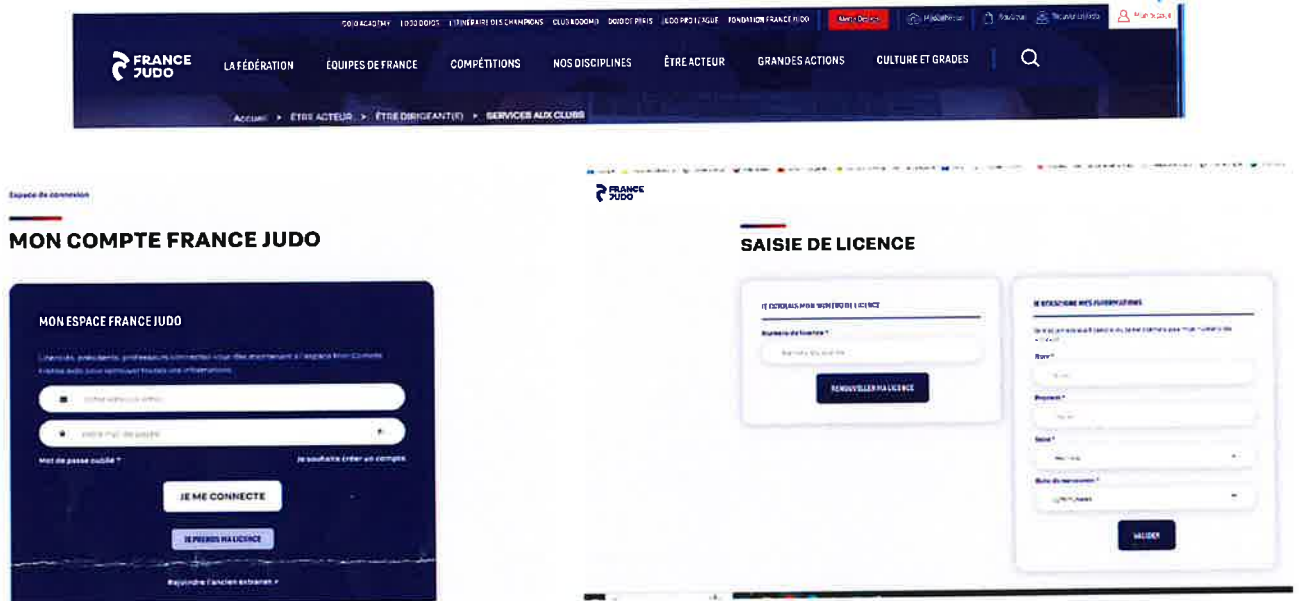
DOJO ACADEMY   1000 DOJOS   ITINÉRAIRE DES CHAMPIONS   CLUB RODOMO   DOJO DE PARIS   JUDO PRO LEAGUE   FONDATION FRANCE JUDO   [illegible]   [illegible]   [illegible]   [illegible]   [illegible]

FRANCE JUDO   LA FÉDÉRATION   ÉQUIPES DE FRANCE   COMPÉTITIONS   NOS DISCIPLINES   ÊTRE ACTEUR   GRANDES ACTIONS   CULTURE ET GRADES

Accueil > ÊTRE ACTEUR > ÊTRE DIRIGEANT(E) > SERVICES AUX CLUBS

Espace de connexion

MON COMPTE FRANCE JUDO

MON ESPACE FRANCE JUDO

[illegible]

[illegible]

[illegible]

Mot de passe oublié ?   Je souhaite créer un compte

JE ME CONNECTE

JE PRENDS MA LICENCE

Rejoindre l'ancien extranet >

FRANCE JUDO

SAISIE DE LICENCE

JE DÉTAILS MON NUMÉRO DE LICENCE

Numéro de licence *

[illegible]

RENOUVELLER MA LICENCE

JE RENSEIGNE MES INFORMATIONS

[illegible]

Nom *

Prénom *

Sexe *

Date de naissance *

VALIDER